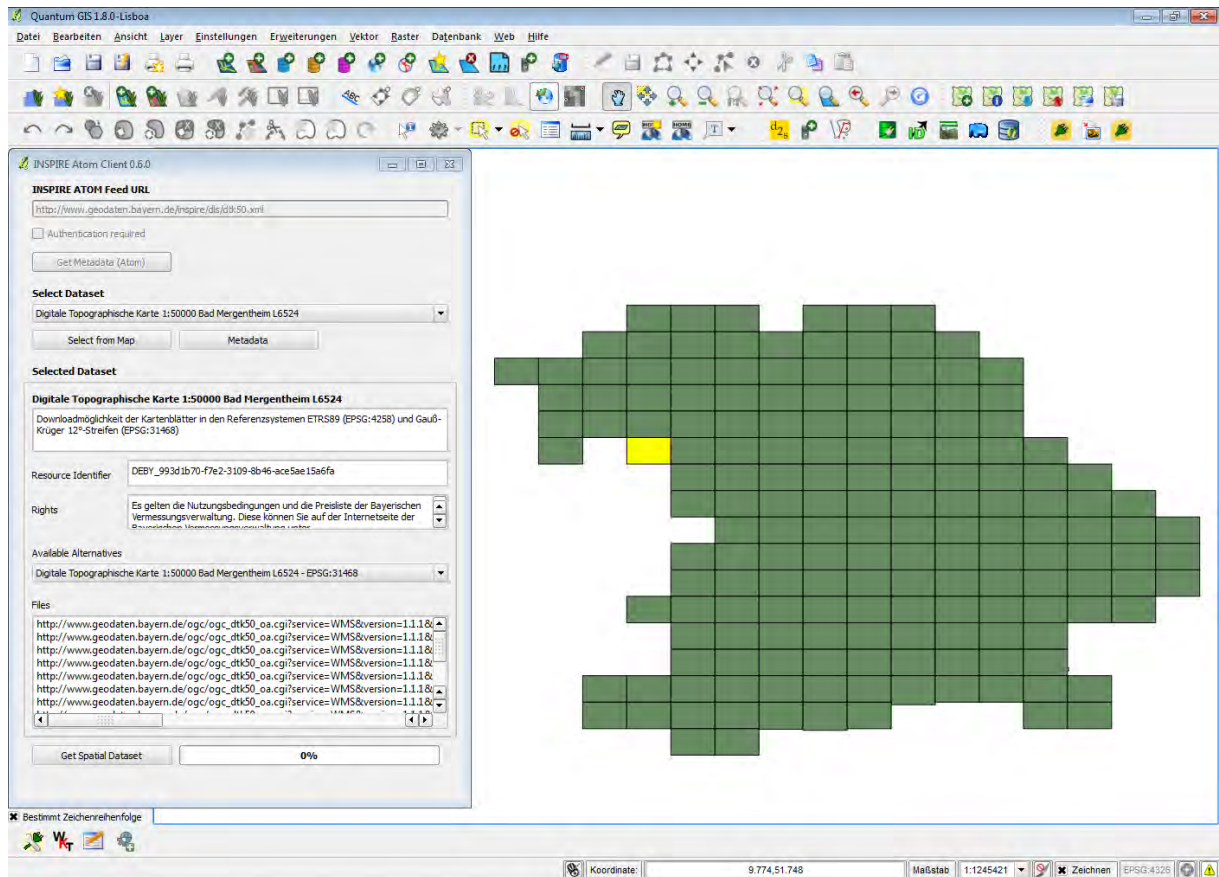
Quantum GIS 1.8.0-Lisboa

Datei Bearbeiten Ansicht Layer Einstellungen Erweiterungen Vektor Raster Datenbank Web Hilfe

INSPIRE Atom Client 0.6.0

INSPIRE ATOM Feed URL

http://www.geodaten.bayern.de/inspire/dls/dk50.xml

Authentication required

Get Metadata (Atom)

Select Dataset

Digitale Topographische Karte 1:50000 Bad Mergentheim L6524

Select from Map

Metadata

Selected Dataset

Digitale Topographische Karte 1:50000 Bad Mergentheim L6524

Downloadmöglichkeit der Kartenblätter in den Referenzsystemen ETRS89 (EPSG:4258) und Gauß-Krüger 12°-Streifen (EPSG:31468)

Resource Identifier

DEBY_993d1b70-f7e2-3109-8b46-ace5ae15a6fa

Rights

Es gelten die Nutzungsbedingungen und die Preisliste der Bayerischen Vermessungsverwaltung. Diese können Sie auf der Internetseite der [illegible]

Available Alternatives

Digitale Topographische Karte 1:50000 Bad Mergentheim L6524 - EPSG:31468

Files

http://www.geodaten.bayern.de/ogc/ogc_dtk50_oa.cgi?service=WMS&version=1.1.1&
http://www.geodaten.bayern.de/ogc/ogc_dtk50_oa.cgi?service=WMS&version=1.1.1&
http://www.geodaten.bayern.de/ogc/ogc_dtk50_oa.cgi?service=WMS&version=1.1.1&
http://www.geodaten.bayern.de/ogc/ogc_dtk50_oa.cgi?service=WMS&version=1.1.1&
http://www.geodaten.bayern.de/ogc/ogc_dtk50_oa.cgi?service=WMS&version=1.1.1&
http://www.geodaten.bayern.de/ogc/ogc_dtk50_oa.cgi?service=WMS&version=1.1.1&
http://www.geodaten.bayern.de/ogc/ogc_dtk50_oa.cgi?service=WMS&version=1.1.1&
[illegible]

Get Spatial Dataset

0%

Bestimmt Zeichenreihenfolge

Koordinate: 9.774,51.748 Maßstab 1:1245421 Zeichnen EPSG:4326